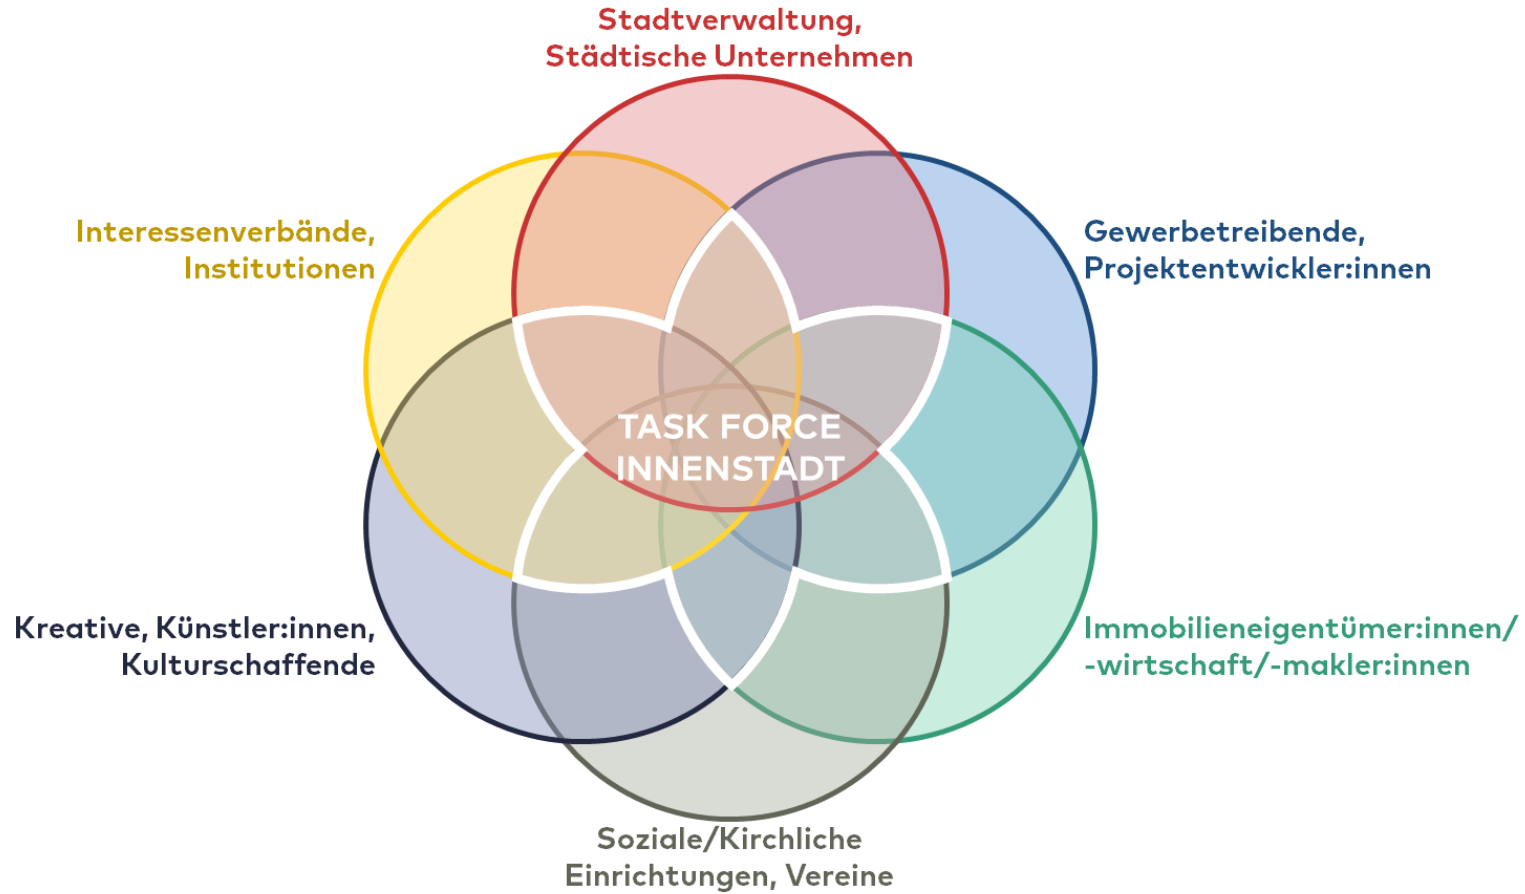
Stadtverwaltung, Städtische Unternehmen

Interessenverbände, Institutionen

Gewerbetreibende, Projektentwickler:innen

TASK FORCE INNENSTADT

Kreative, Künstler:innen, Kulturschaffende

Immobilieneigentümer:innen/ -wirtschaft/-makler:innen

Soziale/Kirchliche Einrichtungen, Vereine